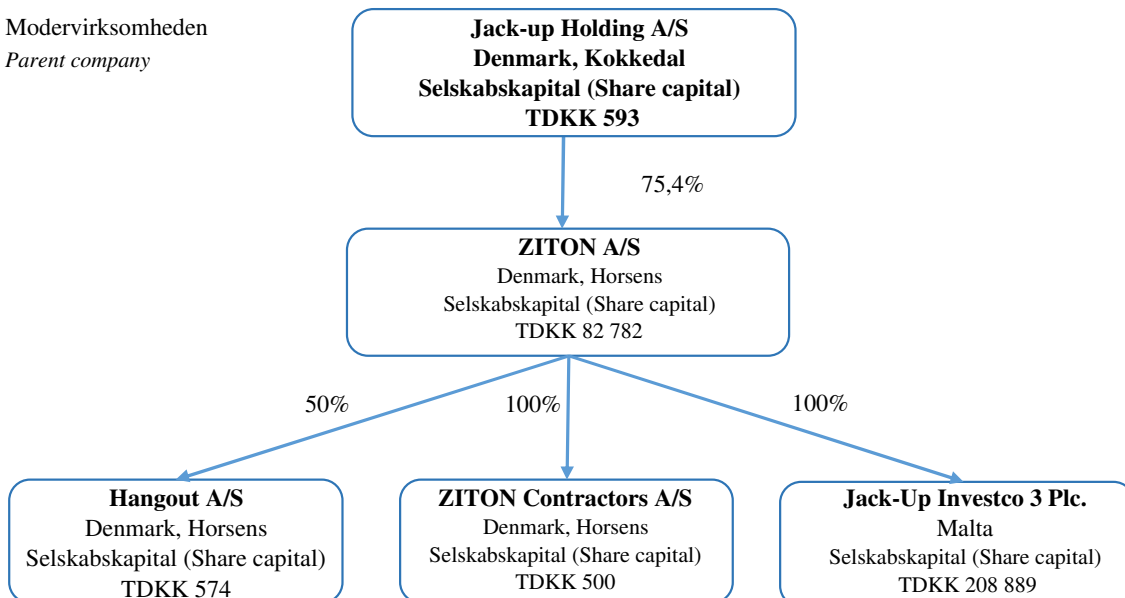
Modervirksomheden
*Parent company*

**Jack-up Holding A/S**
**Denmark, Kokkedal**
**Selskabskapital (Share capital)**
**TDKK 593**

75,4%

**ZITON A/S**
Denmark, Horsens
Selskabskapital (Share capital)
TDKK 82 782

50%

100%

100%

**Hangout A/S**
Denmark, Horsens
Selskabskapital (Share capital)
TDKK 574

**ZITON Contractors A/S**
Denmark, Horsens
Selskabskapital (Share capital)
TDKK 500

**Jack-Up Investco 3 Plc.**
Malta
Selskabskapital (Share capital)
TDKK 208 889